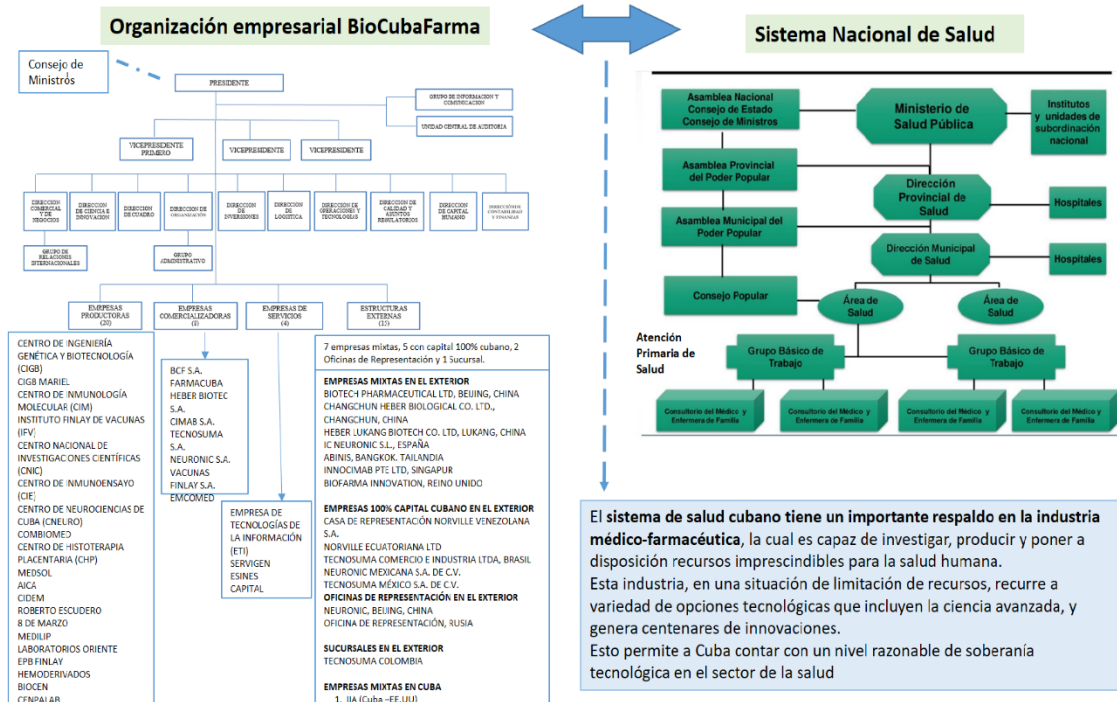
Organización empresarial BioCubaFarma

Sistema Nacional de Salud

Consejo de Ministros

PRESIDENTE

GRUPO DE INFORMACION Y COMUNICACION

UNIDAD CENTRAL DE AUDITORIA

VICEPRESIDENTE PRIMERO

VICEPRESIDENTE

VICEPRESIDENTE

DIRECCION COMERCIAL Y DE NEGOCIOS

DIRECCION DE CIENCIA E INNOVACION

DIRECCION DE CUADRO

DIRECCION DE ORGANIZACION

DIRECCION DE INVERSIONES

DIRECCION DE LOGISTICA

DIRECCION DE OPERACIONES Y TECNOLOGIAS

DIRECCION DE CALIDAD Y ASUNTOS REGULATORIOS

DIRECCION DE CAPITAL HUMANO

DIRECCIONES CONTABILIDAD Y FINANZAS

GRUPO DE RELACIONES INTERNACIONALES

GRUPO ADMINISTRATIVO

EMPRESAS PRODUCTORAS (20)

EMPRESAS COMERCIALIZADORAS (8)

EMPRESAS DE SERVICIOS (4)

ESTRUCTURAS EXTERNAS (15)

CENTRO DE INGENIERÍA GENÉTICA Y BIOTECNOLOGÍA (CIGB)
CIGB MARIEL
CENTRO DE INMUNOLOGÍA MOLECULAR (CIM)
INSTITUTO FINLAY DE VACUNAS (IFV)
CENTRO NACIONAL DE INVESTIGACIONES CIENTÍFICAS (CNIC)
CENTRO DE INMUNOENSAYO (CIE)
CENTRO DE NEUROCIENCIAS DE CUBA (CNEURO)
COMBIOMED
CENTRO DE HISTOTERAPIA PLACENTARIA (CHP)
MEDSOL
AICA
CIDEM
ROBERTO ESCUDERO
8 DE MARZO
MEDILIP
LABORATORIOS ORIENTE
EPB FINLAY
HEMODERIVADOS
BIOCEN
CENPALAB

BCF S.A.
FARMACUBA
HEBER BIOTEC S.A.
CIMAB S.A.
TECNOSUMA S.A.
NEURONIC S.A.
VACUNAS FINLAY S.A.
EMCOMED

EMPRESA DE TECNOLOGÍAS DE LA INFORMACIÓN (ETI)
SERVIGEN
ESINES
CAPITAL

7 empresas mixtas, 5 con capital 100% cubano, 2 Oficinas de Representación y 1 Sucursal.

EMPRESAS MIXTAS EN EL EXTERIOR
BIOTECH PHARMACEUTICAL LTD, BEIJING, CHINA
CHANGCHUN HEBER BIOLOGICAL CO. LTD., CHANGCHUN, CHINA
HEBER LUKANG BIOTECH CO. LTD, LUKANG, CHINA
IC NEURONIC S.L., ESPAÑA
ABINIS, BANGKOK. TAILANDIA
INNOCIMAB PTE LTD, SINGAPUR
BIOFARMA INNOVATION, REINO UNIDO

EMPRESAS 100% CAPITAL CUBANO EN EL EXTERIOR
CASA DE REPRESENTACIÓN NORVILLE VENEZOLANA S.A.
NORVILLE ECUATORIANA LTD
TECNOSUMA COMERCIO E INDUSTRIA LTDA, BRASIL
NEURONIC MEXICANA S.A. DE C.V.
TECNOSUMA MÉXICO S.A. DE C.V.
OFICINAS DE REPRESENTACIÓN EN EL EXTERIOR
NEURONIC, BEIJING, CHINA
OFICINA DE REPRESENTACIÓN, RUSIA

SUCURSALES EN EL EXTERIOR
TECNOSUMA COLOMBIA

EMPRESAS MIXTAS EN CUBA
1. IIA (Cuba –EE.UU)

Asamblea Nacional Consejo de Estado Consejo de Ministros

Ministerio de Salud Pública

Institutos y unidades de subordinación nacional

Asamblea Provincial del Poder Popular

Dirección Provincial de Salud

Hospitales

Asamblea Municipal del Poder Popular

Dirección Municipal de Salud

Hospitales

Consejo Popular

Área de Salud

Área de Salud

Atención Primaria de Salud

Grupo Básico de Trabajo

Grupo Básico de Trabajo

Consultorio del Médico y Enfermera de Familia

Consultorio del Médico y Enfermera de Familia

Consultorio del Médico y Enfermera de Familia

Consultorio del Médico y Enfermera de Familia

El sistema de salud cubano tiene un importante respaldo en la industria médico-farmacéutica, la cual es capaz de investigar, producir y poner a disposición recursos imprescindibles para la salud humana.
Esta industria, en una situación de limitación de recursos, recurre a variedad de opciones tecnológicas que incluyen la ciencia avanzada, y genera centenares de innovaciones.
Esto permite a Cuba contar con un nivel razonable de soberanía tecnológica en el sector de la salud